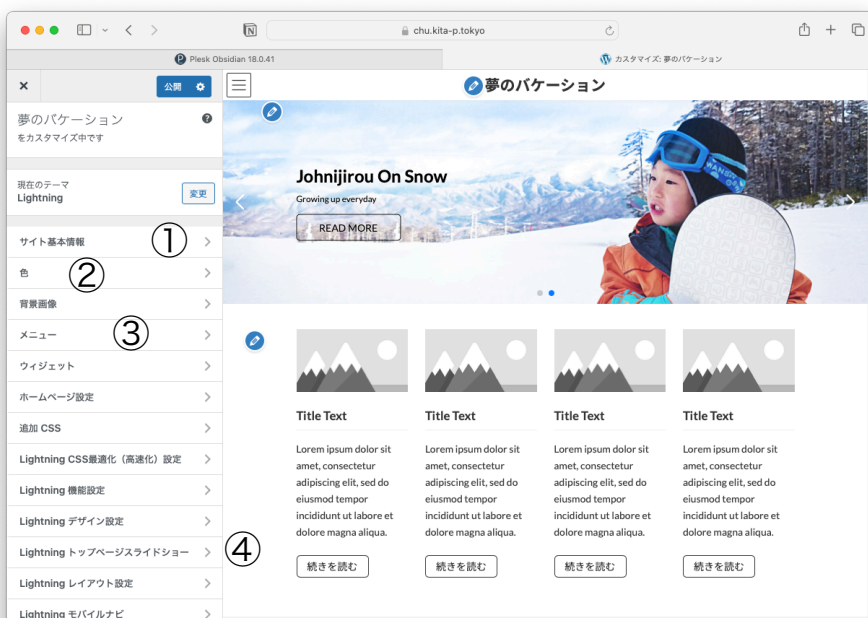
chu.kita-p.tokyo

Plesk Obsidian 18.0.41

カスタマイズ: 夢のバケーション

×

公開

夢のバケーション
をカスタマイズ中です

現在のテーマ
Lightning

変更

サイト基本情報 ①

色 ②

背景画像

メニュー ③

ウィジェット

ホームページ設定

追加 CSS

Lightning CSS最適化（高速化）設定

Lightning 機能設定

Lightning デザイン設定

Lightning トップページスライドショー ④

Lightning レイアウト設定

Lightning モバイルナビ

夢のバケーション

Johnijirou On Snow

Growing up everyday

READ MORE

Title Text

Lorem ipsum dolor sit amet, consectetur adipiscing elit, sed do eiusmod tempor incididunt ut labore et dolore magna aliqua.

続きを読む

Title Text

Lorem ipsum dolor sit amet, consectetur adipiscing elit, sed do eiusmod tempor incididunt ut labore et dolore magna aliqua.

続きを読む

Title Text

Lorem ipsum dolor sit amet, consectetur adipiscing elit, sed do eiusmod tempor incididunt ut labore et dolore magna aliqua.

続きを読む

Title Text

Lorem ipsum dolor sit amet, consectetur adipiscing elit, sed do eiusmod tempor incididunt ut labore et dolore magna aliqua.

続きを読む